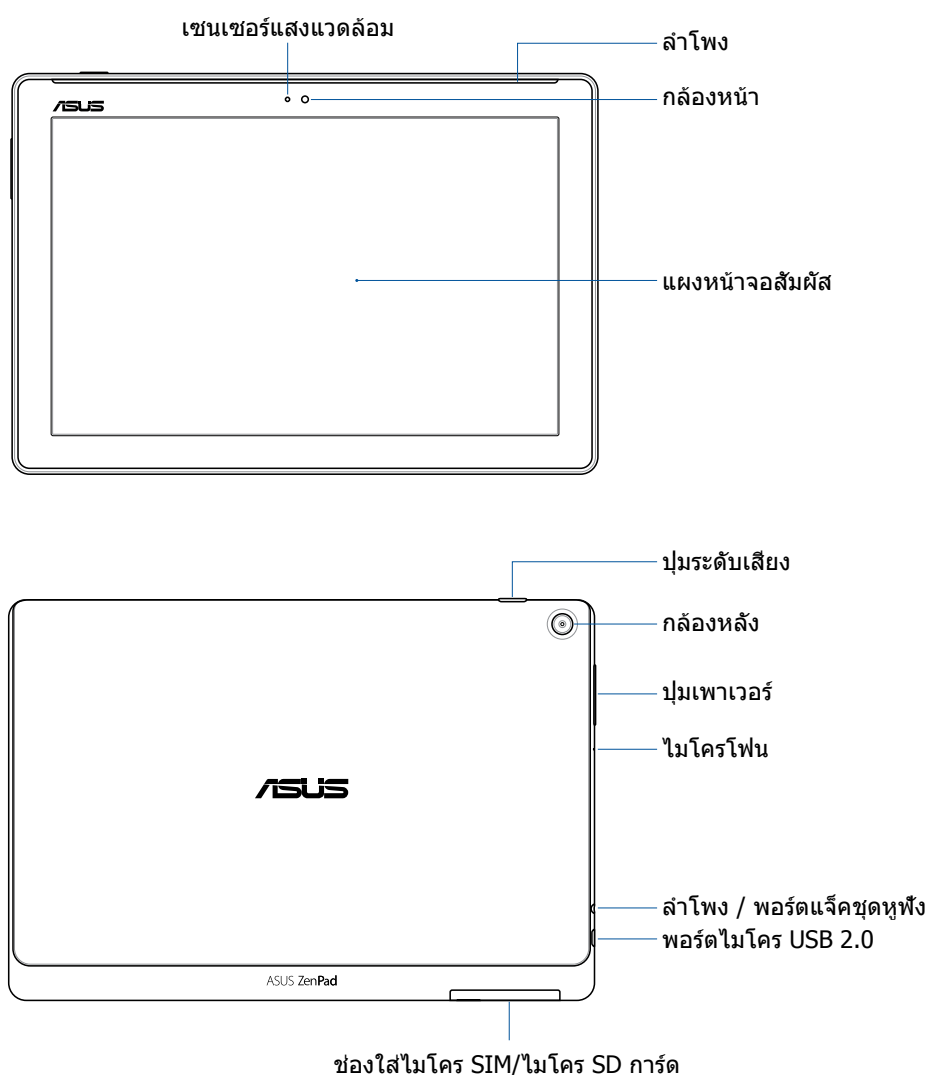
เซนเซอร์แสงแวดล้อม

ลำโพง

ASUS

กล้องหน้า

แผงหน้าจอสัมผัส

ปุ่มระดับเสียง

กล้องหลัง

ปุ่มเพาเวอร์

ไมโครโฟน

ASUS

ลำโพง / พอร์ตแจ็คชุดหูฟัง

พอร์ตไมโคร USB 2.0

ASUS ZenPad

ช่องใส่ไมโคร SIM/ไมโคร SD การ์ด